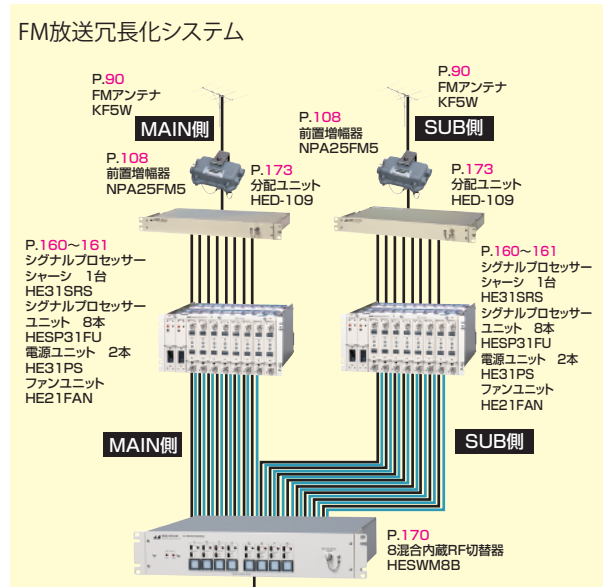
FM放送冗長化システム

P.90
FMアンテナ
KF5W

MAIN側

P.108
前置増幅器
NPA25FM5

P.173
分配ユニット
HED-109

P.108
前置増幅器
NPA25FM5

P.90
FMアンテナ
KF5W

SUB側

P.173
分配ユニット
HED-109

P.160~161
シグナルプロセッサー
シャーシ　1台
HE31SRS
シグナルプロセッサー
ユニット　8本
HESP31FU
電源ユニット　2本
HE31PS
ファンユニット
HE21FAN

P.160~161
シグナルプロセッサー
シャーシ　1台
HE31SRS
シグナルプロセッサー
ユニット　8本
HESP31FU
電源ユニット　2本
HE31PS
ファンユニット
HE21FAN

MAIN側

SUB側

P.170
8混合内蔵RF切替器
HESWM8B